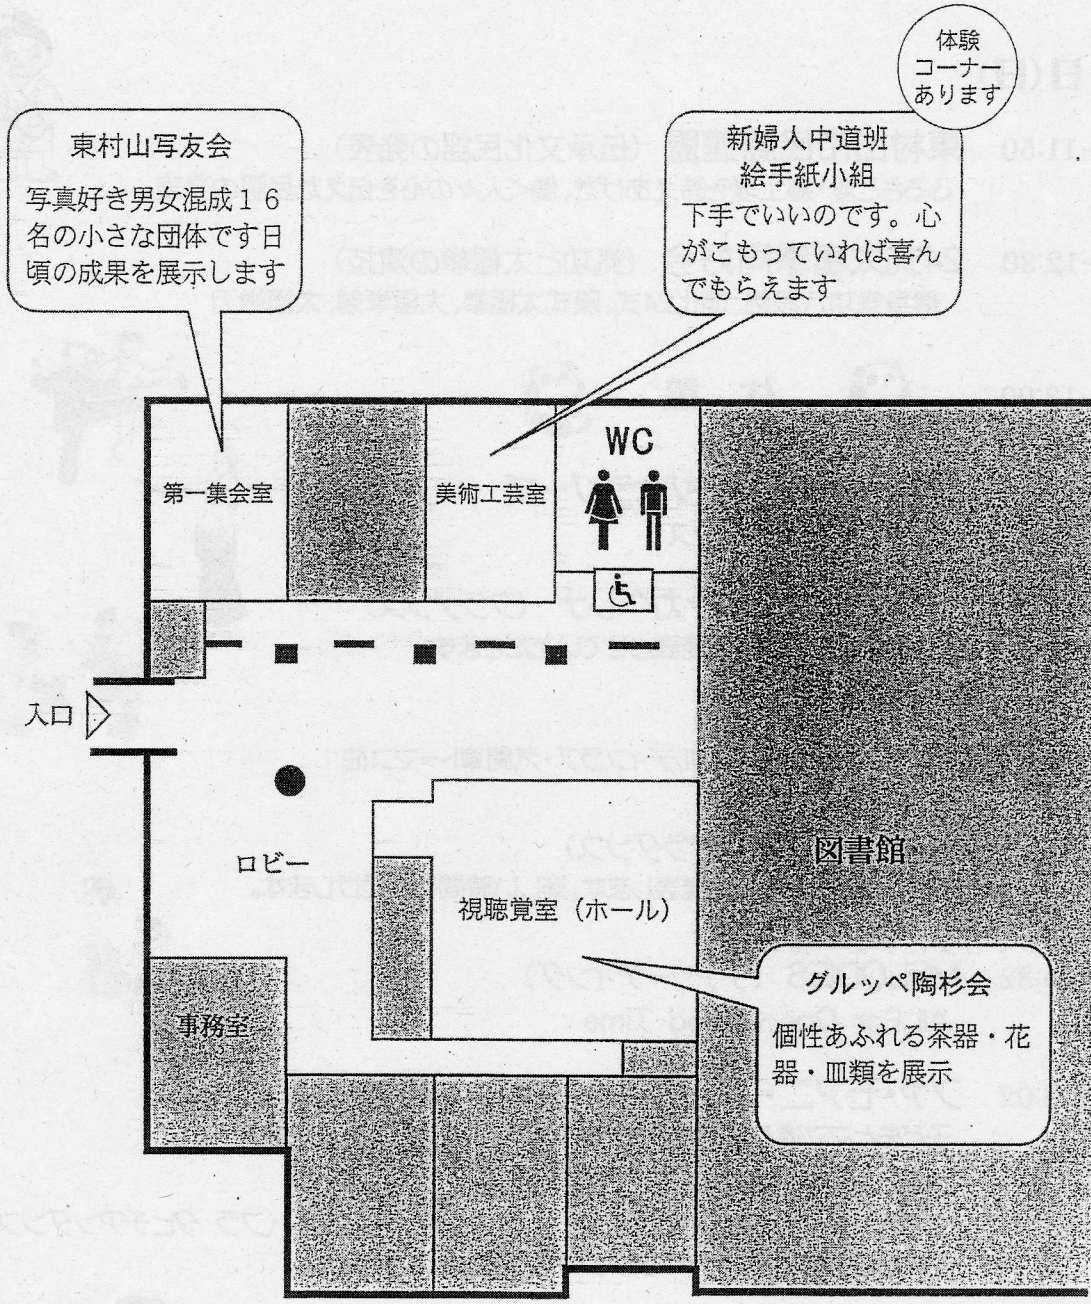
体験コーナーあります

東村山写友会
写真好き男女混成16名の小さな団体です日頃の成果を展示します

新婦人中道班
絵手紙小組
下手でいいのです。心がこもっていれば喜んでもらえます

第一集会室

美術工芸室

WC

入口

ロビー

視聴覚室（ホール）

図書館

事務室

グルッペ陶杉会
個性あふれる茶器・花器・皿類を展示